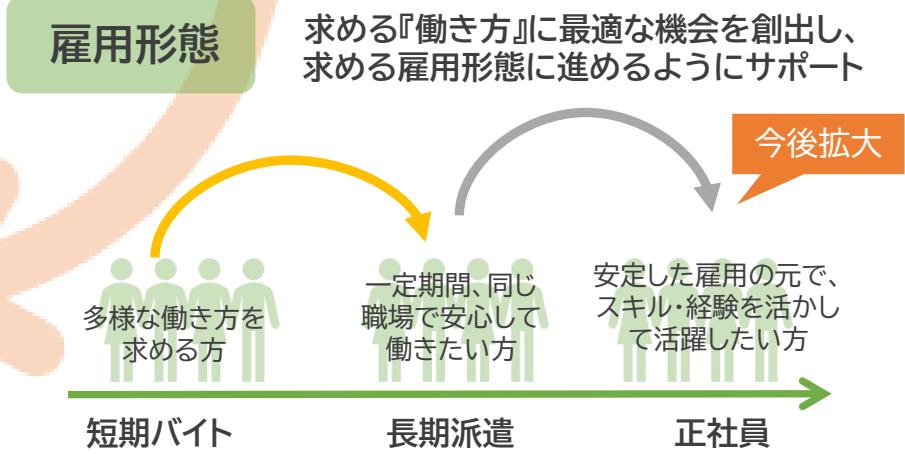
雇用形態

求める『働き方』に最適な機会を創出し、求める雇用形態に進めるようにサポート

今後拡大

多様な働き方を求める方

一定期間、同じ職場で安心して働きたい方

安定した雇用の元で、スキル・経験を活かして活躍したい方

短期バイト

長期派遣

正社員